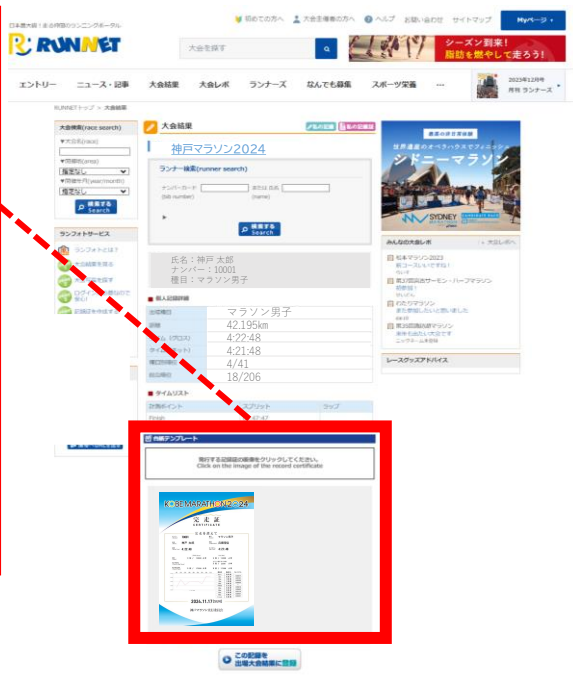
日本最大級！走る仲間のランニングポータル
RUNNET
初めての方へ　大会主催者の方へ　ヘルプ　お問い合わせ　サイトマップ　Myページ
大会を探す
シーズン到来！
脂肪を燃やして走ろう！
エントリー　ニュース・記事　大会結果　大会レポ　ランナーズ　なんでも募集　スポーツ栄養　…
2023年12月号
月刊 ランナーズ
RUNNETトップ > 大会結果
大会検索(race search)
▼大会名(race)
▼開催地(area)
指定なし
▼開催年月(year/month)
指定なし
検索する Search
ランフォトサービス
ランフォトとは？
大会結果
神戸マラソン2024
ランナー検索(runner search)
ナンバーカード (bib number)
氏名 (name)
検索する Search
氏名：神戸 太郎
ナンバー：10001
種目：マラソン男子
個人記録詳細
| 出場種目 | マラソン男子 |
|---|---|
| 距離 | 42.195km |
| タイム（グロス） | 4:22:48 |
| タイム（ネット） | 4:21:48 |
| 種目別順位 | 4/41 |
| 総合順位 | 18/206 |
タイムリスト
計測ポイント　スプリット　ラップ
記録証テンプレート
発行する記録証の画像をクリックしてください。
Click on the image of the record certificate
KOBE MARATHON 2024
完走証
CERTIFICATE
2024.11.17
世界遺産のオペラハウスでフィニッシュ
シドニーマラソン
SYDNEY
みんなの大会レポ
松本マラソン2023
第2回酒田サーモン・ハーフマラソン
わたらマラソン
第20回湘南国際マラソン
レースグッズアドバイス
この記録を出場大会結果に登録